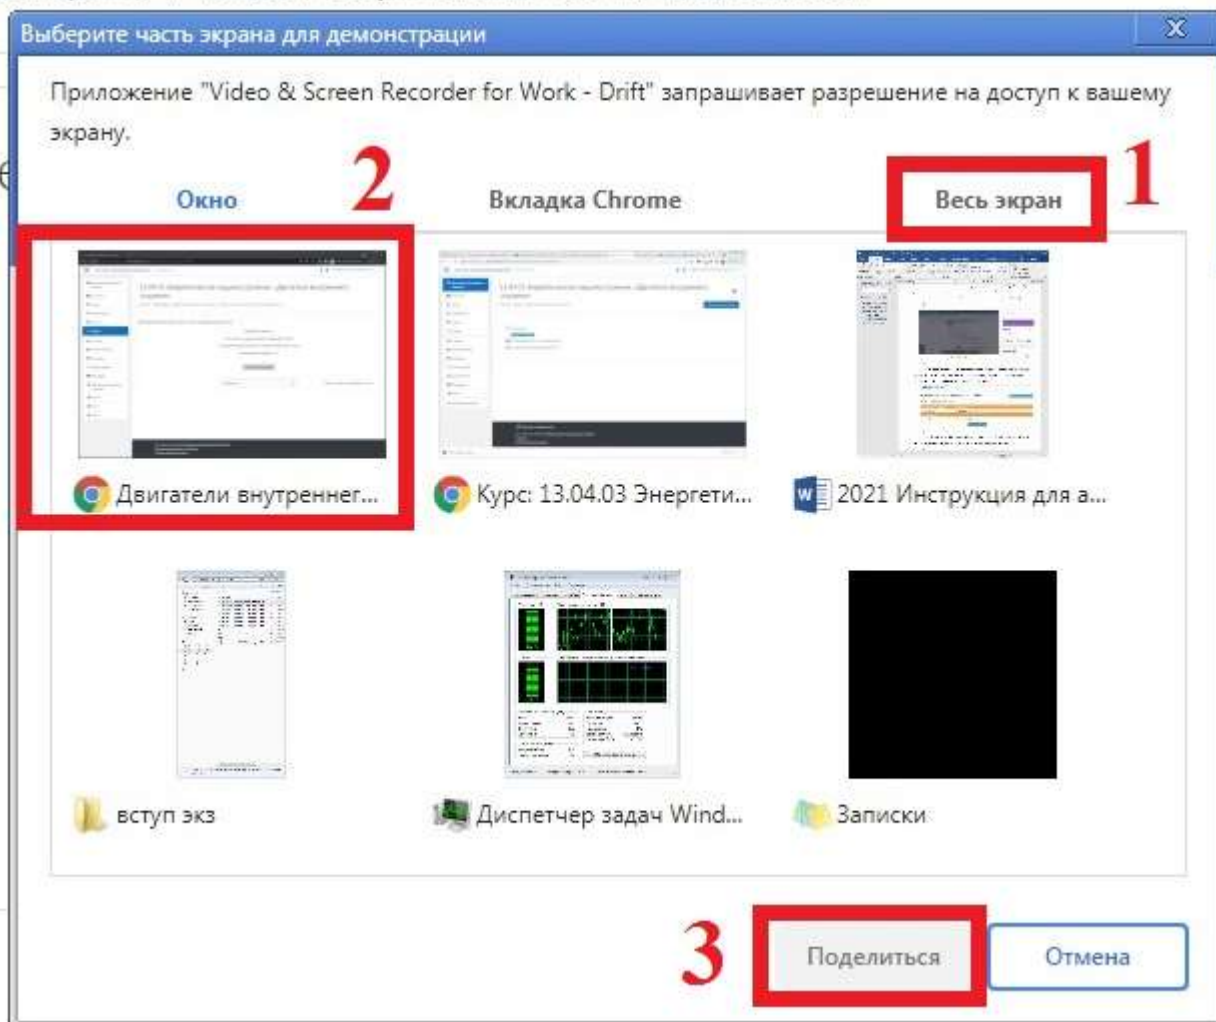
Выберите часть экрана для демонстрации

X

Приложение "Video & Screen Recorder for Work - Drift" запрашивает разрешение на доступ к вашему экрану.

2

1

Окно

Вкладка Chrome

Весь экран

Двигатели внутренней...

Курс: 13.04.03 Энергети...

2021 Инструкция для а...

вступ экз

Диспетчер задач Wind...

Записки

3

Поделиться

Отмена